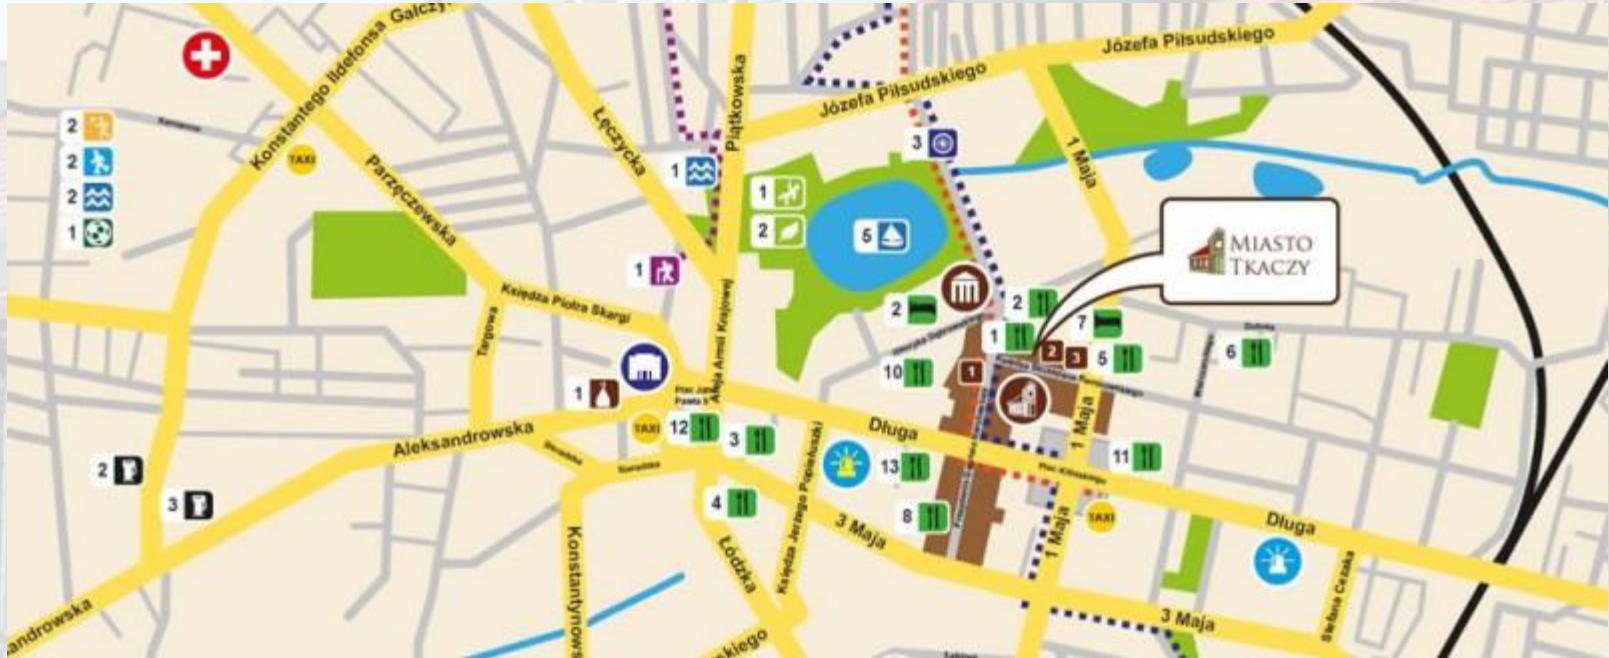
Konstantego Ildefonsa Gałczyńskiego
Kamienna
Parzęczewska
Łęczycka
Piątkowska
Józefa Piłsudskiego
Józefa Piłsudskiego
1 Maja
MIASTO TKACZY
Księdza Piotra Skargi
Targowa
Aleja Armii Krajowej
Plac Jana Pawła II
Aleksandrowska
Aleksandrowska
Długa
Długa
3 Maja
3 Maja
1 Maja
1 Maja
Konstantynowska
Łódzka
Księdza Jerzego Popiełuszki
Plac Kilińskiego
Stefana Czarka
Zgierska
TAXI
TAXI
TAXI
2
2
2
1
1
1
1
2
5
3
1
2
2
1
7
5
6
10
1
12
3
13
11
4
8
2
3
2
3